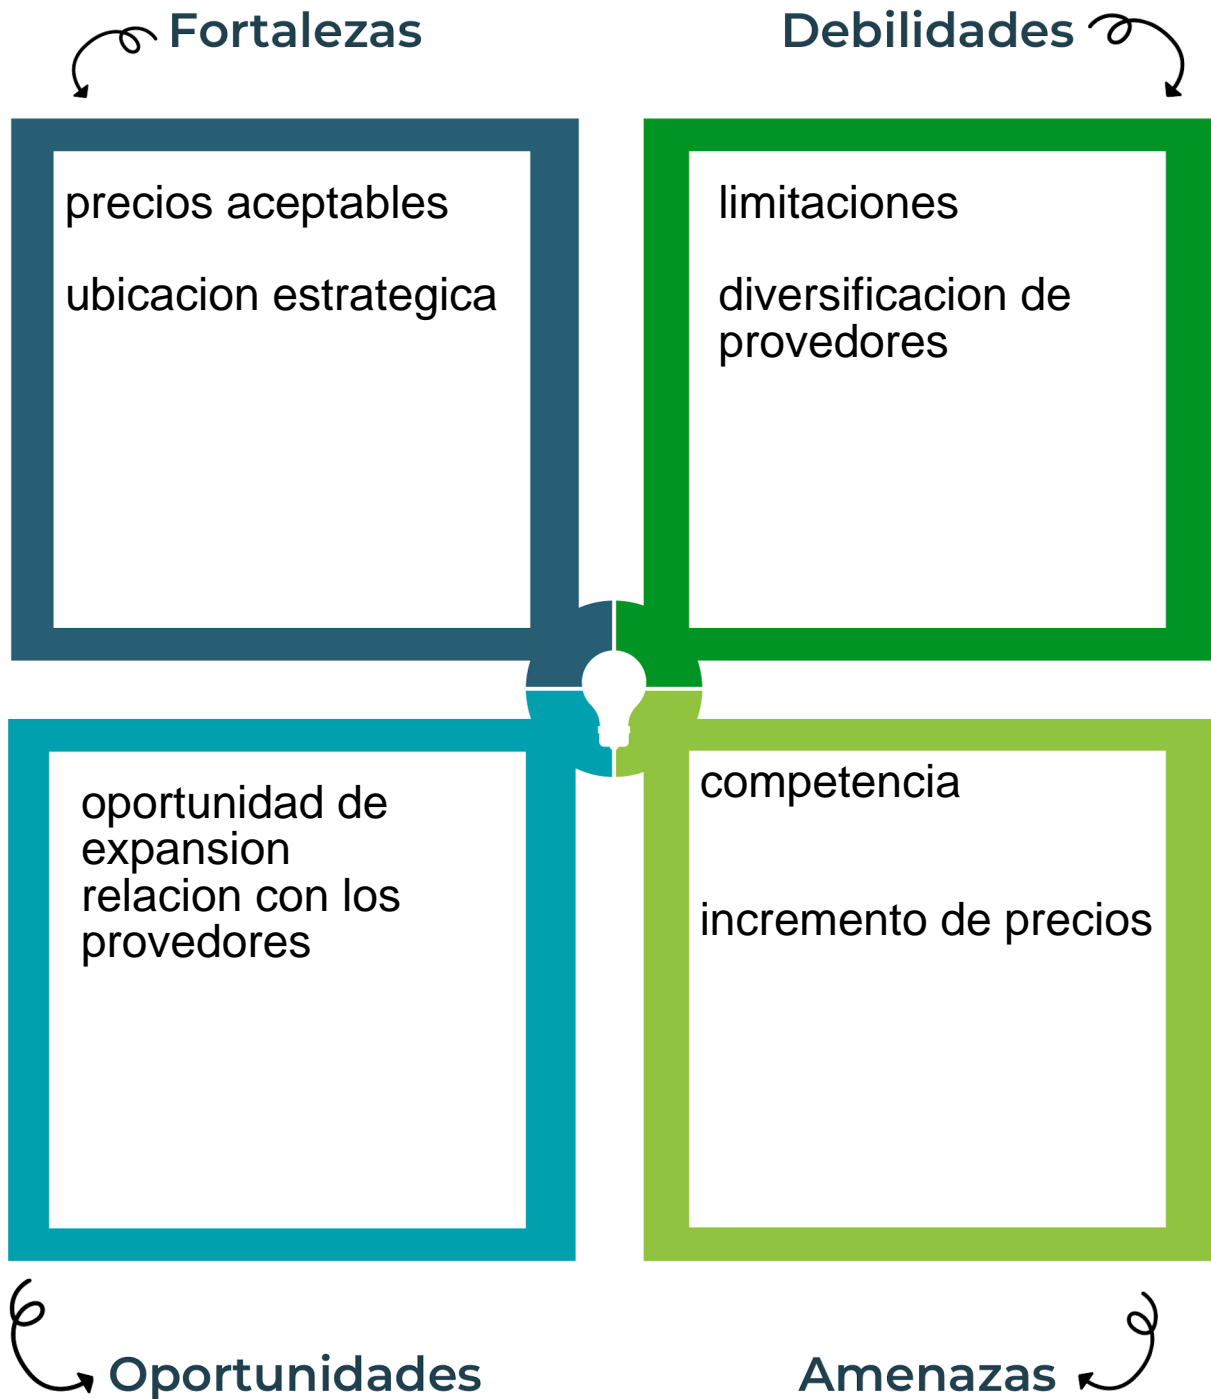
Fortalezas

precios aceptables

ubicacion estrategica

Debilidades

limitaciones

diversificacion de provedores

oportunidad de expansion relacion con los provedores

Oportunidades

competencia

incremento de precios

Amenazas